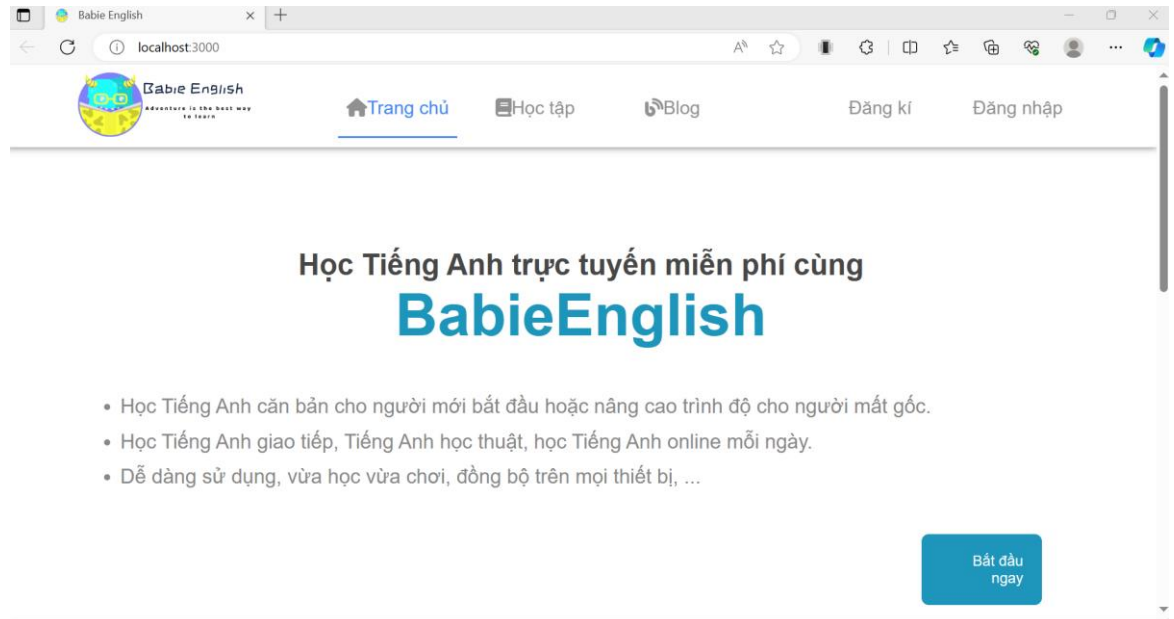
Babie English

localhost:3000

Babie English
Adventure is the best way to learn

Trang chủ
Học tập
Blog
Đăng kí
Đăng nhập

Học Tiếng Anh trực tuyến miễn phí cùng
BabieEnglish

- Học Tiếng Anh căn bản cho người mới bắt đầu hoặc nâng cao trình độ cho người mất gốc.
- Học Tiếng Anh giao tiếp, Tiếng Anh học thuật, học Tiếng Anh online mỗi ngày.
- Dễ dàng sử dụng, vừa học vừa chơi, đồng bộ trên mọi thiết bị, ...

Bắt đầu ngay